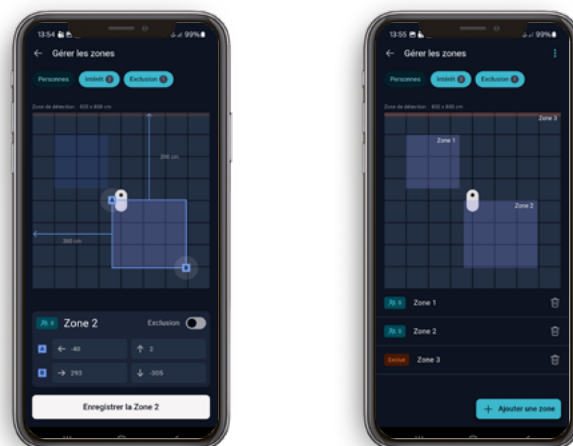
13:54 99%

← Gérer les zones

Personnes Intérêt 2 Exclusion 1

Zone de détection : 800 x 800 cm

295 cm

300 cm

A

B

Zone 2 Exclusion

A ← -40 ↑ 3

B → 293 ↓ -305

Enregistrer la Zone 2

13:55 99%

← Gérer les zones

Personnes Intérêt 2 Exclusion 1

Zone de détection : 800 x 800 cm

Zone 3

Zone 1

Zone 2

Zone 1

Zone 2

Exclue Zone 3

+ Ajouter une zone